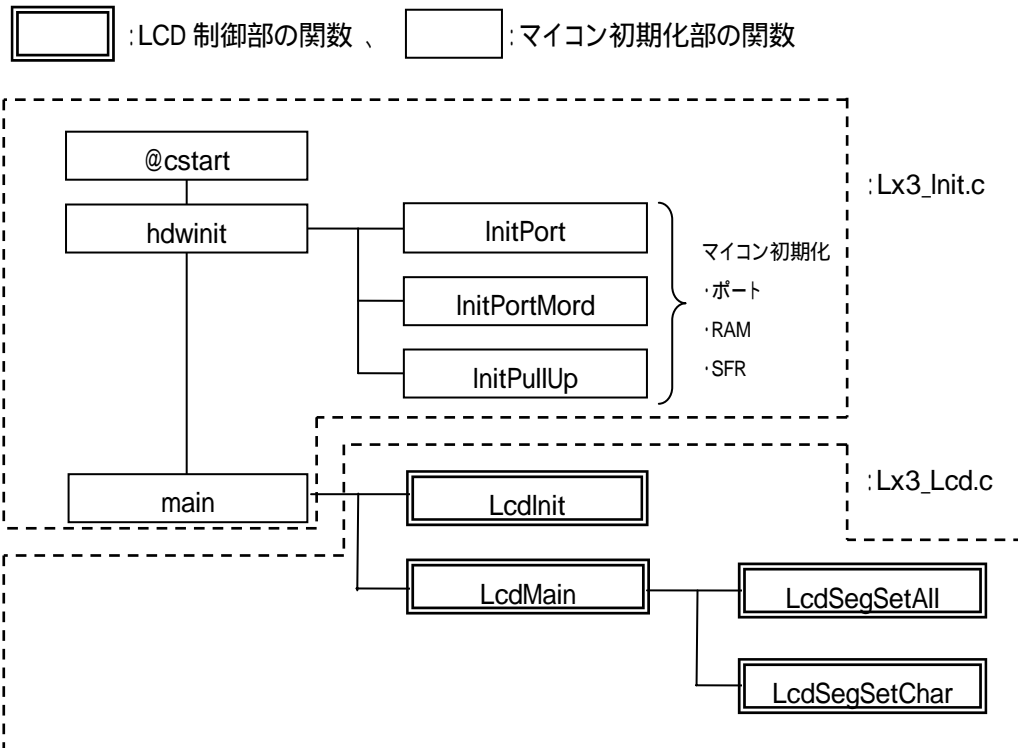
:LCD 制御部の関数 、 :マイコン初期化部の関数

@cstart

hdwinit

InitPort

InitPortMord

InitPullUp

マイコン初期化
・ポート
・RAM
・SFR

:Lx3_Init.c

main

LcdInit

:Lx3_Lcd.c

LcdMain

LcdSegSetAll

LcdSegSetChar